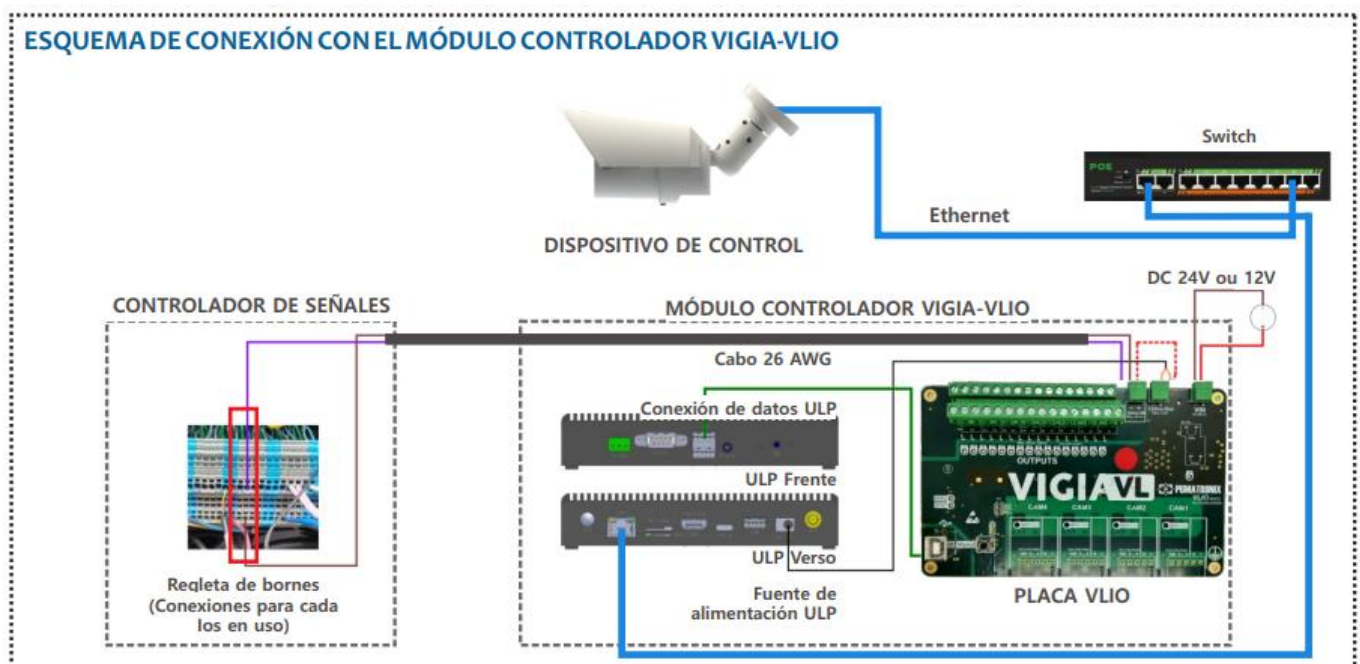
ESQUEMA DE CONEXIÓN CON EL MÓDULO CONTROLADOR VIGIA-VLIO

Switch

POE

Ethernet

DISPOSITIVO DE CONTROL

DC 24V ou 12V

CONTROLADOR DE SEÑALES

MÓDULO CONTROLADOR VIGIA-VLIO

Cabo 26 AWG

Conexión de datos ULP

ULP Frente

ULP Verso

Fuente de alimentación ULP

OUTPUTS

VIGIA VL

PERATRONIX

CAM4 CAM3 CAM2 CAM1

PLACA VLIO

Regleta de bornes (Conexiones para cada los en uso)